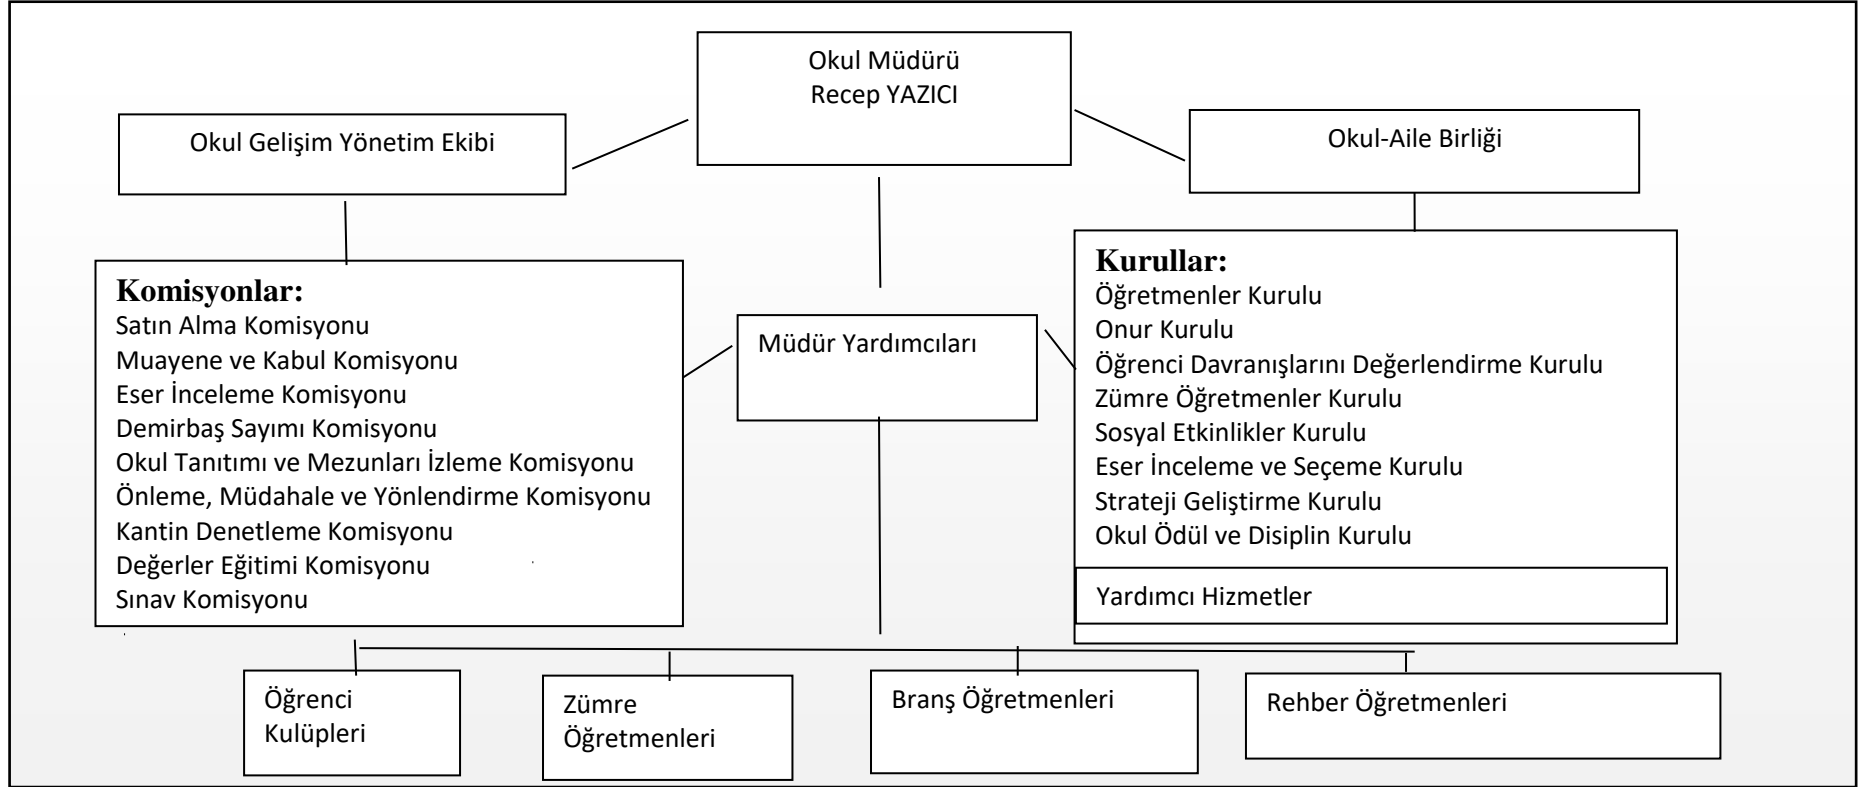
Okul Müdürü
Recep YAZICI

Okul Gelişim Yönetim Ekibi

Okul-Aile Birliği

Komisyonlar:
Satın Alma Komisyonu
Muayene ve Kabul Komisyonu
Eser İnceleme Komisyonu
Demirbaş Sayımı Komisyonu
Okul Tanıtımı ve Mezunları İzleme Komisyonu
Önleme, Müdahale ve Yönlendirme Komisyonu
Kantin Denetleme Komisyonu
Değerler Eğitimi Komisyonu
Sınav Komisyonu

Müdür Yardımcıları

Kurullar:
Öğretmenler Kurulu
Onur Kurulu
Öğrenci Davranışlarını Değerlendirme Kurulu
Zümre Öğretmenler Kurulu
Sosyal Etkinlikler Kurulu
Eser İnceleme ve Seçeme Kurulu
Strateji Geliştirme Kurulu
Okul Ödül ve Disiplin Kurulu

Yardımcı Hizmetler

Öğrenci Kulüpleri

Zümre Öğretmenleri

Branş Öğretmenleri

Rehber Öğretmenleri